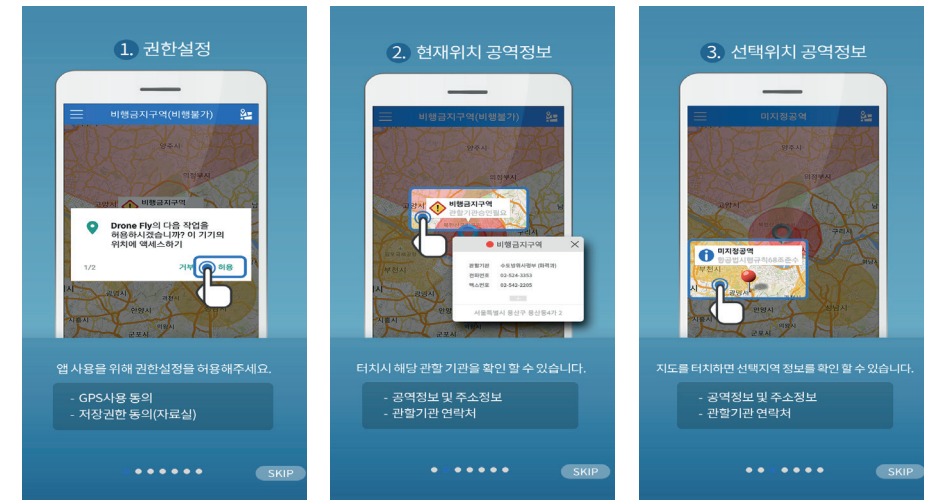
1. 권한설정

비행금지구역(비행불가)

양주시

비행금지구역

Drone Fly의 다음 작업을 허용하시겠습니까? 이 기기의 위치에 액세스하기

1/2

거부 허용

앱 사용을 위해 권한설정을 허용해주세요.

- GPS사용 동의
- 저장권한 동의(자료실)

SKIP

2. 현재위치 공역정보

비행금지구역(비행불가)

비행금지구역
관할기관승인필요

비행금지구역

관할기관 수도방위사령부 (화력과)
전화번호 02-524-3353
팩스번호 02-542-2205

서울특별시 용산구 용산동4가 2

터치시 해당 관할 기관을 확인 할 수 있습니다.

- 공역정보 및 주소정보
- 관할기관 연락처

SKIP

3. 선택위치 공역정보

미지정공역

미지정공역
한공법시행규칙68조준수

부천시

광명시

지도를 터치하면 선택지역 정보를 확인 할 수 있습니다.

- 공역정보 및 주소정보
- 관할기관 연락처

SKIP